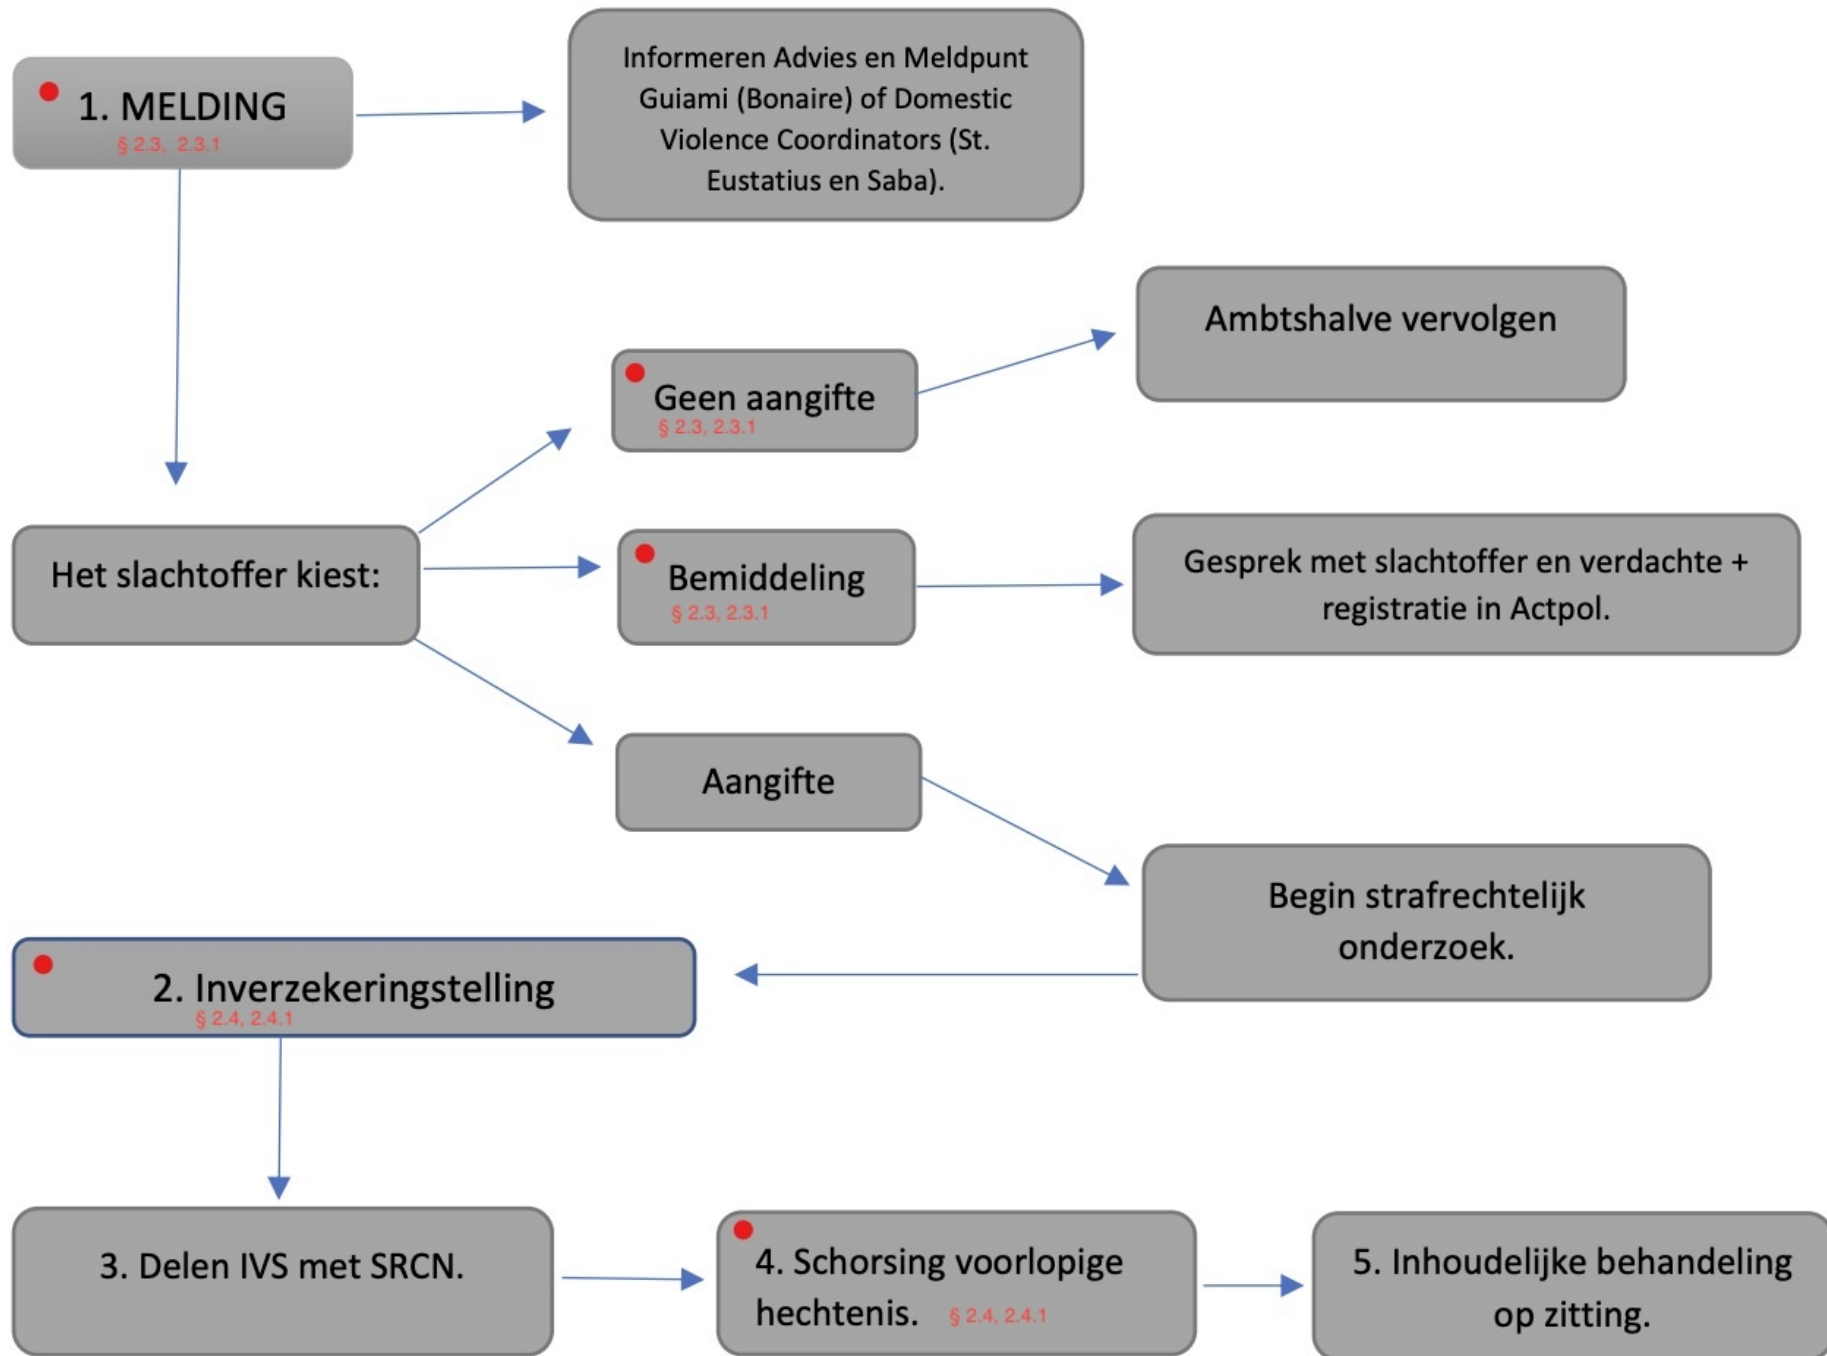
1. MELDING
§ 2.3, 2.3.1

Informeren Advies en Meldpunt Guiami (Bonaire) of Domestic Violence Coordinators (St. Eustatius en Saba).

Ambtshalve vervolgen

Geen aangifte
§ 2.3, 2.3.1

Het slachtoffer kiest:

Bemiddeling
§ 2.3, 2.3.1

Gesprek met slachtoffer en verdachte + registratie in Actpol.

Aangifte

Begin strafrechtelijk onderzoek.

2. Inverzekeringstelling
§ 2.4, 2.4.1

3. Delen IVS met SRCN.

4. Schorsing voorlopige hechtenis. § 2.4, 2.4.1

5. Inhoudelijke behandeling op zitting.